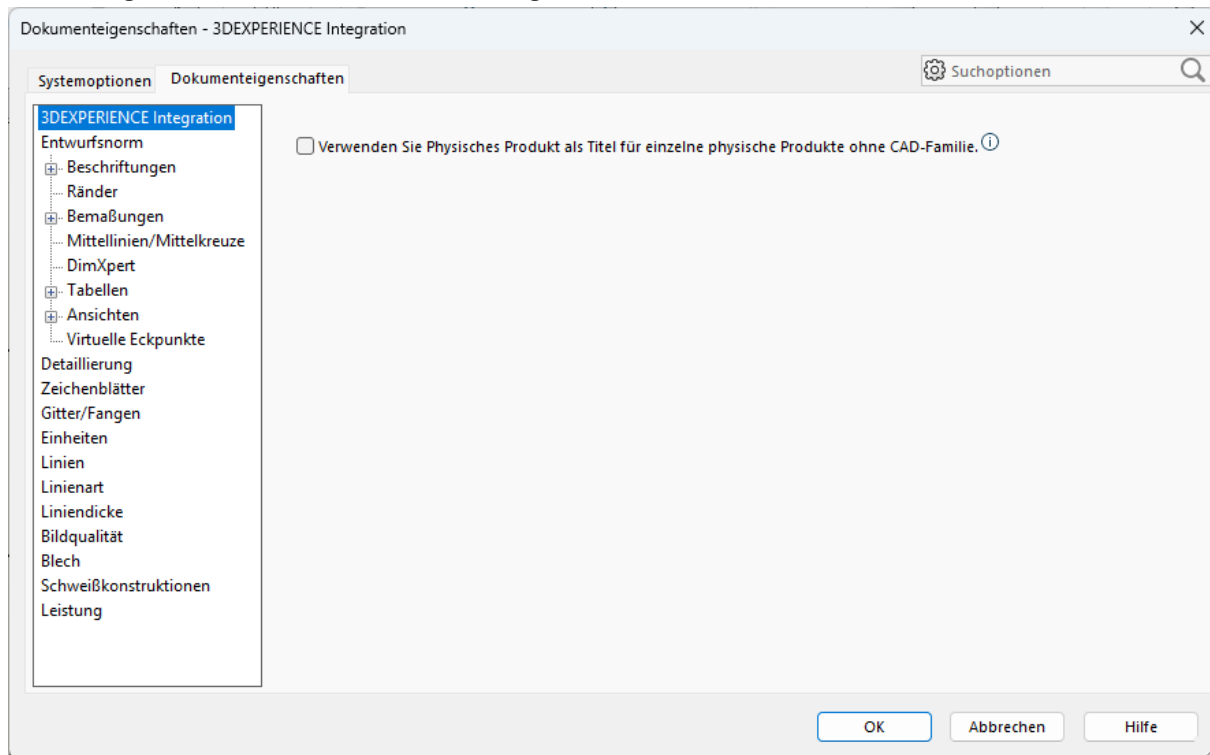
Dokumenteigenschaften - 3DEXPERIENCE Integration

×

Systemoptionen
Dokumenteigenschaften

Suchoptionen

3DEXPERIENCE Integration
Entwurfsnorm
Beschriftungen
Ränder
Bemaßungen
Mittellinien/Mittelkreuze
DimXpert
Tabellen
Ansichten
Virtuelle Eckpunkte
Detaillierung
Zeichenblätter
Gitter/Fangen
Einheiten
Linien
Linienart
Liniendicke
Bildqualität
Blech
Schweißkonstruktionen
Leistung

Verwenden Sie Physisches Produkt als Titel für einzelne physische Produkte ohne CAD-Familie.

OK
Abbrechen
Hilfe